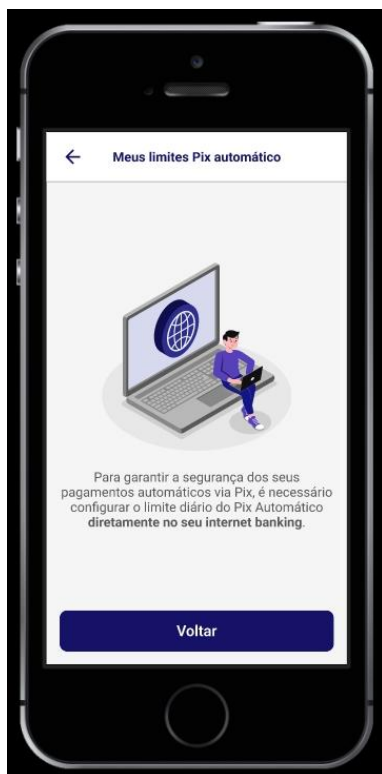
←

Meus limites Pix automático

Para garantir a segurança dos seus pagamentos automáticos via Pix, é necessário configurar o limite diário do Pix Automático diretamente no seu internet banking.

Voltar